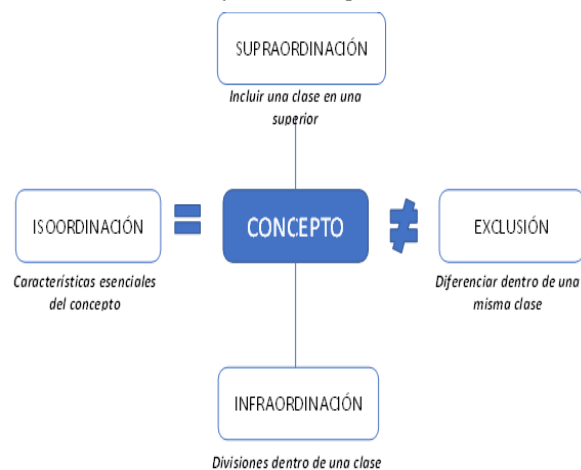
SUPRAORDINACIÓN

Incluir una clase en una superior

ISOORDINACIÓN

=

CONCEPTO

≠

EXCLUSIÓN

Características esenciales del concepto

Diferenciar dentro de una misma clase

INFRAORDINACIÓN

Divisiones dentro de una clase